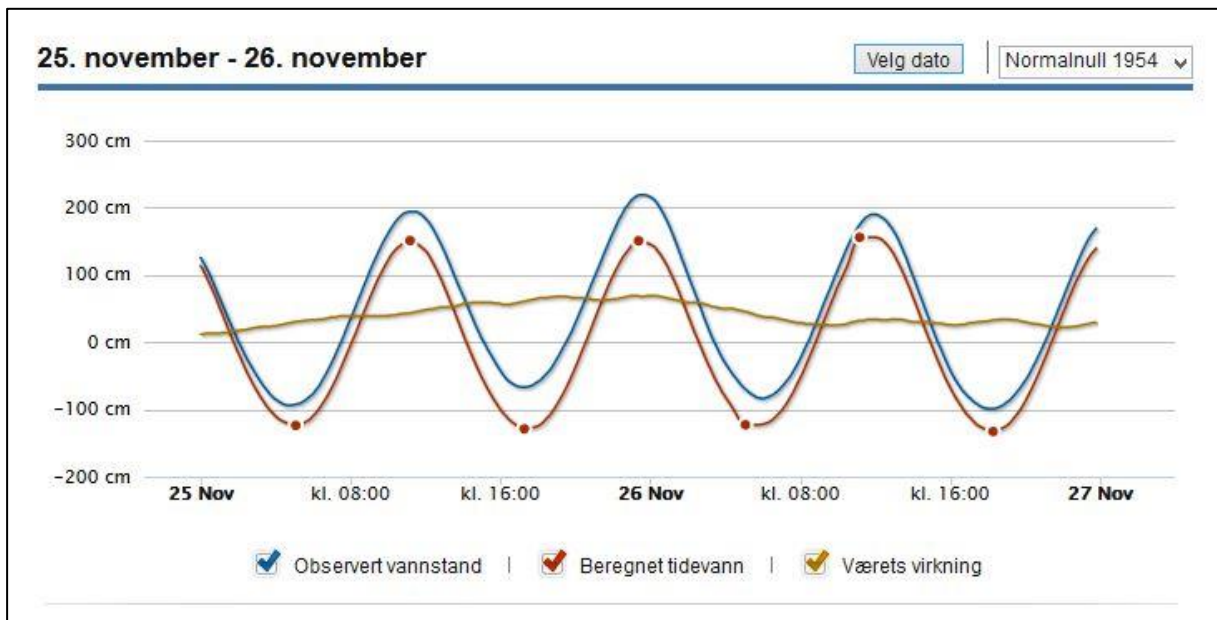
25. november - 26. november

Velg dato | Normalnull 1954

300 cm
200 cm
100 cm
0 cm
-100 cm
-200 cm

25 Nov | kl. 08:00 | kl. 16:00 | 26 Nov | kl. 08:00 | kl. 16:00 | 27 Nov

Observert vannstand | Beregnet tidevann | Værets virkning